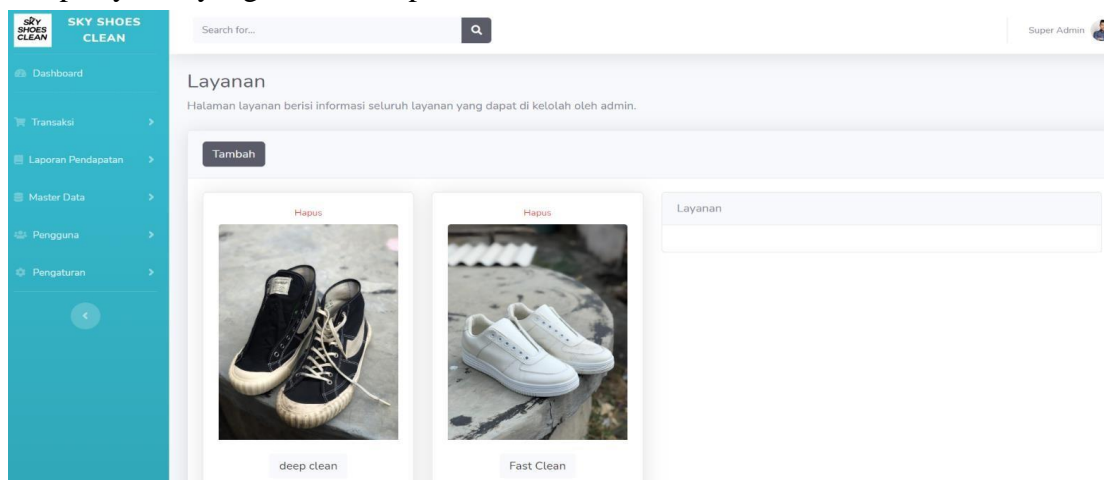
SKY SHOES CLEAN

SKY SHOES CLEAN

Search for...

Super Admin

Dashboard

Transaksi

Laporan Pendapatan

Master Data

Pengguna

Pengaturan

Layanan

Halaman layanan berisi informasi seluruh layanan yang dapat di kelolah oleh admin.

Tambah

Hapus

deep clean

Hapus

Fast Clean

Layanan